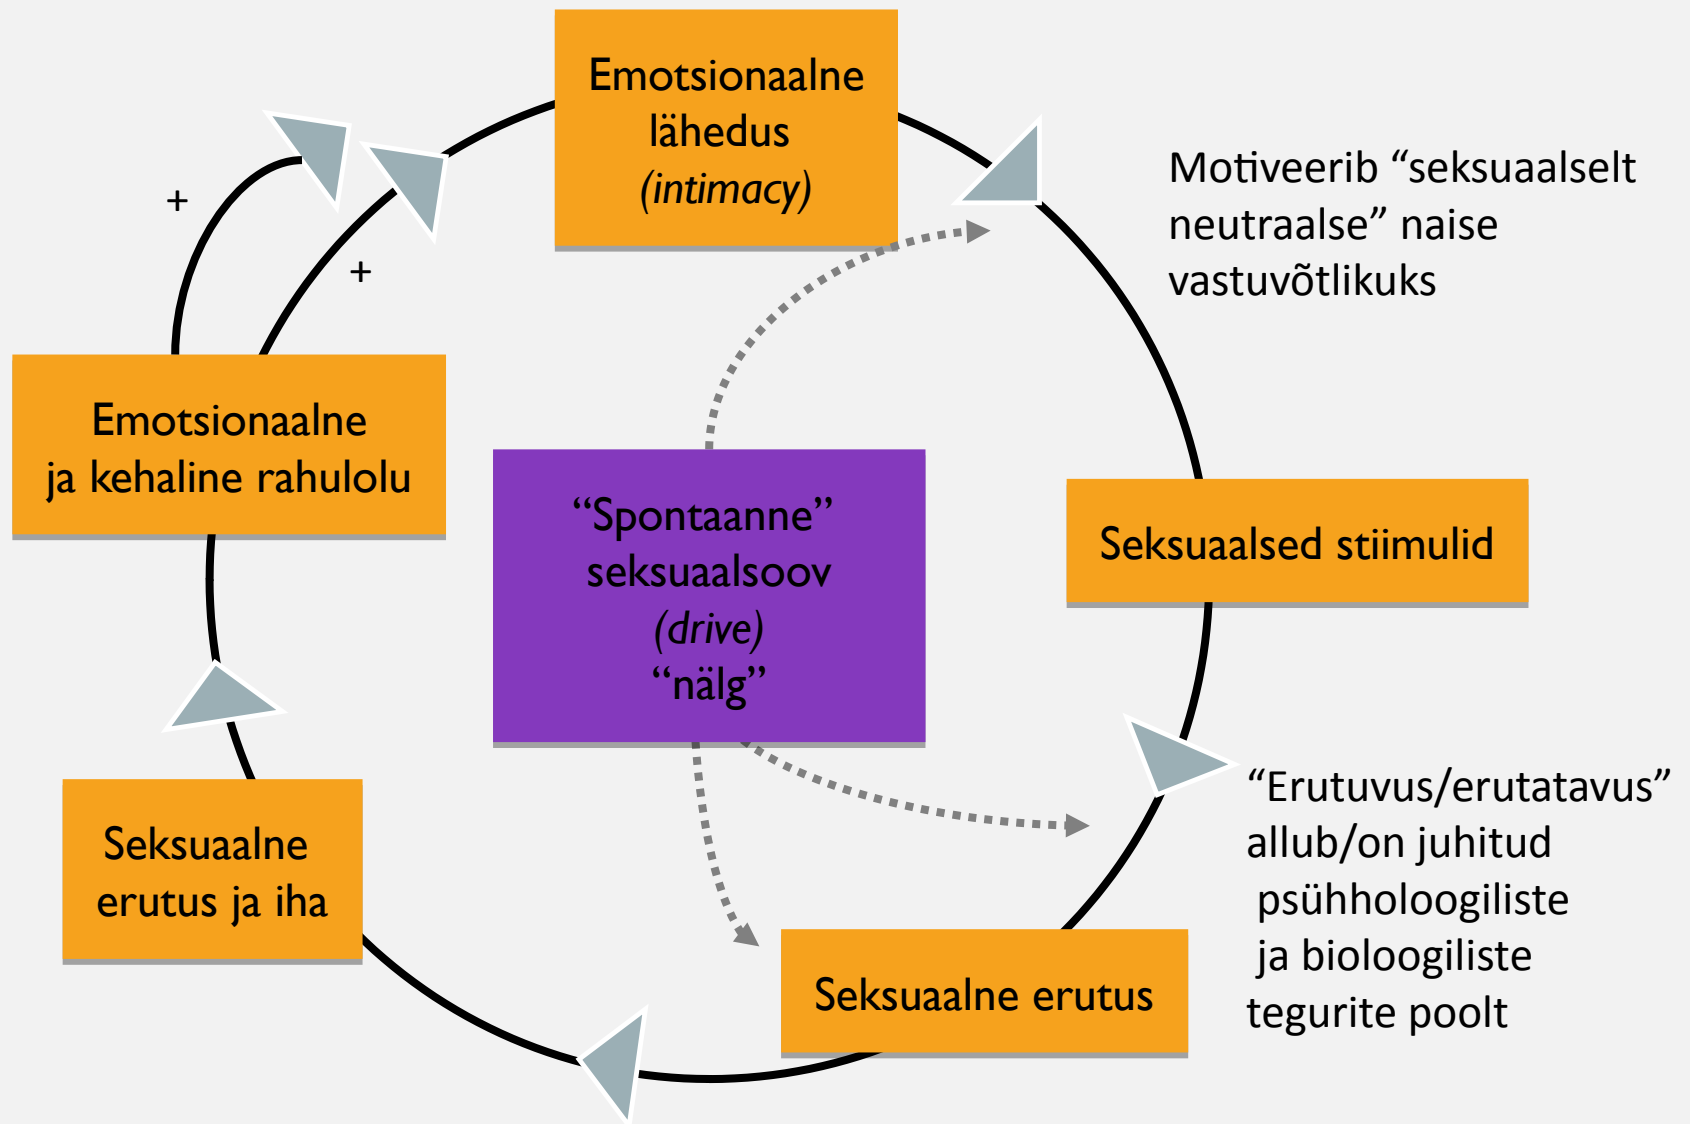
Emotsionaalne lähedus
(intimacy)

Motiveerib “seksuaalselt neutraalse” naise vastuvõtlikuks

+

+

Emotsionaalne ja kehaline rahulolu

“Spontaanne” seksuaalsoov
(drive)
“nälg”

Seksuaalsed stiimulid

“Erutuvus/erutatavus” allub/on juhitud psühholoogiliste ja bioloogiliste tegurite poolt

Seksuaalne erutus ja iha

Seksuaalne erutus